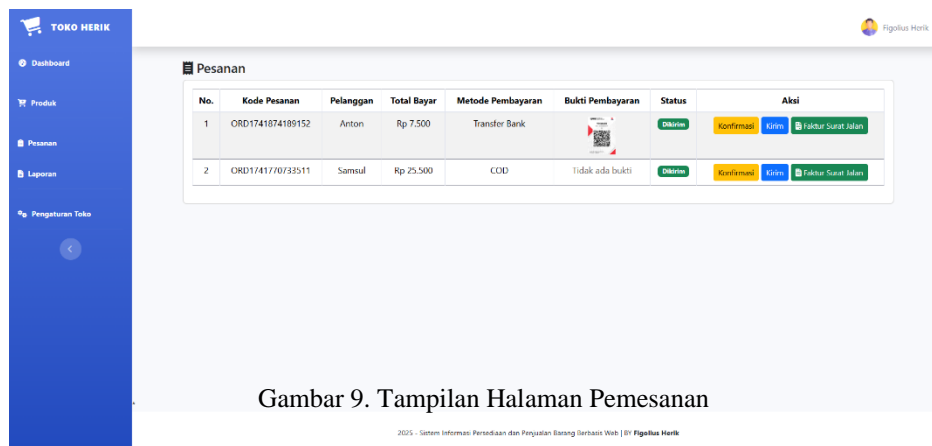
TOKO HERIK

Dashboard

Produk

Pesanan

Laporan

Pengaturan Toko

Figolius Herik

Pesanan

| No. | Kode Pesanan | Pelanggan | Total Bayar | Metode Pembayaran | Bukti Pembayaran | Status | Aksi |
|---|---|---|---|---|---|---|---|
| 1 | ORD1741874189152 | Anton | Rp 7.500 | Transfer Bank | | Dikirim | Konfirmasi Kirim Faktur Surat Jalan |
| 2 | ORD1741770733511 | Samsul | Rp 25.500 | COD | Tidak ada bukti | Dikirim | Konfirmasi Kirim Faktur Surat Jalan |

Gambar 9. Tampilan Halaman Pemesanan

2025 - Sistem Informasi Persediaan dan Penjualan Barang Berbasis Web | BY Figolius Herik